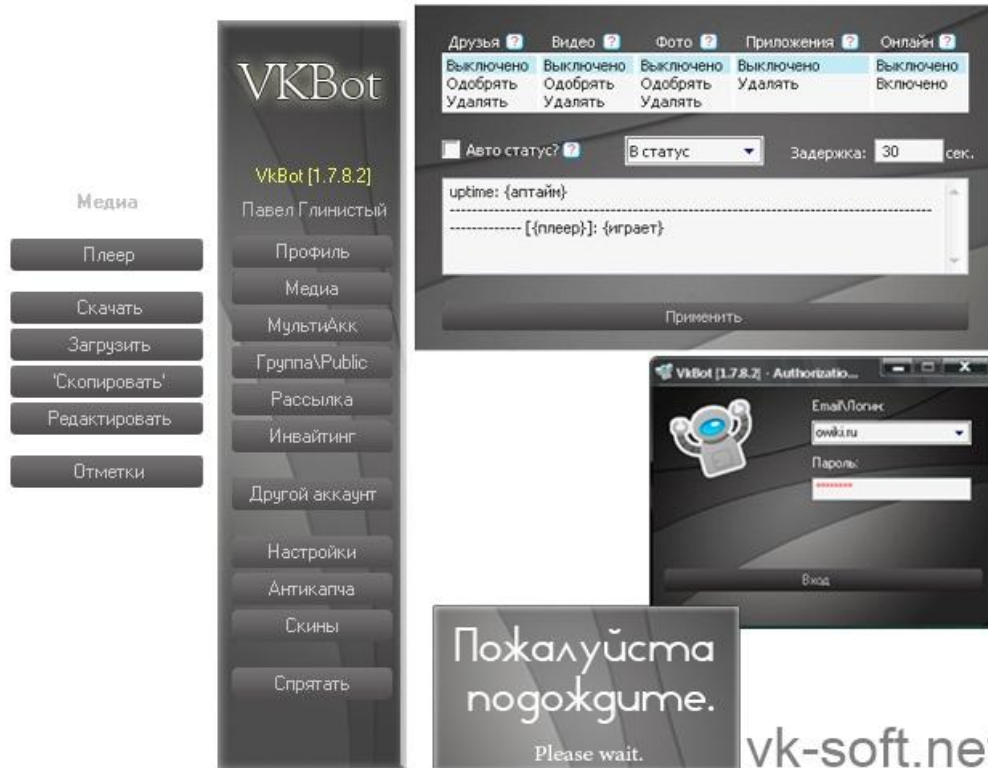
Медиа

Плеер

Скачать

Загрузить

'Скопировать'

Редактировать

Отметки

VKBot

VkBot [1.7.8.2]

Павел Глинистый

Профиль

Медиа

МультиАкк

Группа\Public

Рассылка

Инвайтинг

Другой аккаунт

Настройки

Антикапча

Скины

Спрятать

| Друзья ? | Видео ? | Фото ? | Приложения ? | Онлайн ? |
|---|---|---|---|---|
| Выключено | Выключено | Выключено | Выключено | Выключено |
| Одобрять | Одобрять | Одобрять | Удалять | Включено |
| Удалять | Удалять | Удалять | | |

Авто статус? ? В статус Задержка: 30 сек.

uptime: {аптайм}
------------------------------------------------
------------- [{плеер}]: {играет}

Применить

VkBot [1.7.8.2] - Authorizatio...

Email\Логин

owiki.ru

Пароль:

********

Вход

Пожалуйста подождите.

Please wait.

vk-soft.ne